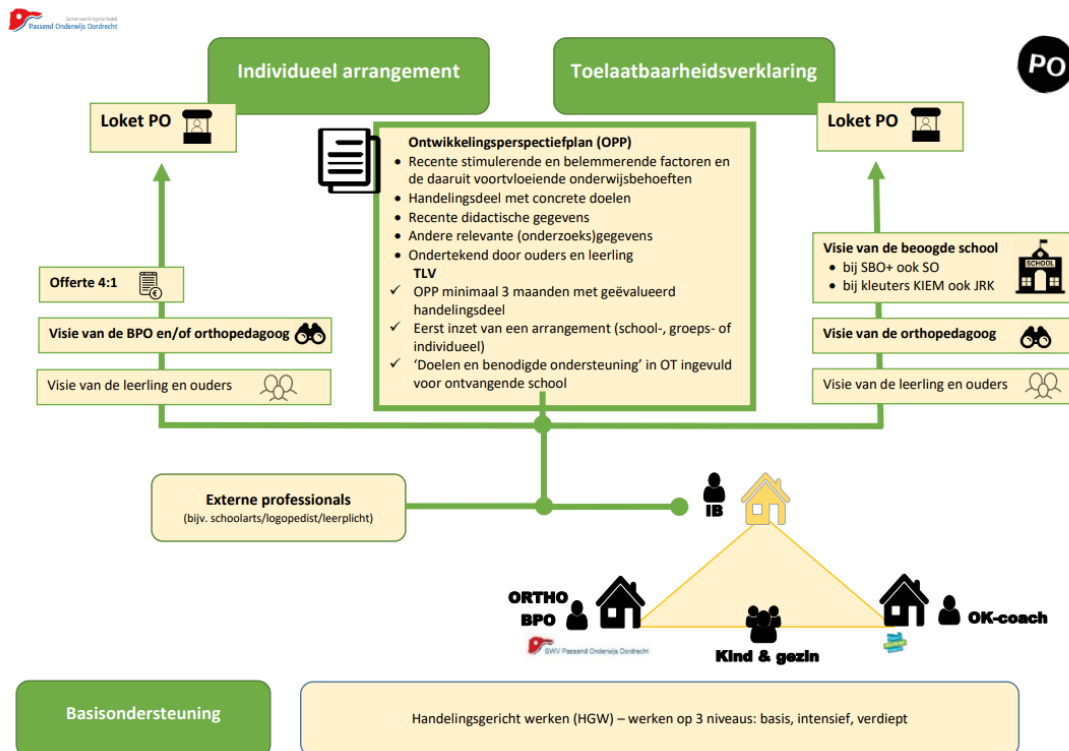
Samenwerkingsverband Passend Onderwijs Dordrecht

Individueel arrangement

Toelaatbaarheidsverklaring

PO

Loket PO

Loket PO

Ontwikkelingsperspectiefplan (OPP)
- Recente stimulerende en belemmerende factoren en de daaruit voortvloeiende onderwijsbehoeften
- Handelingsdeel met concrete doelen
- Recente didactische gegevens
- Andere relevante (onderzoeks)gegevens
- Ondertekend door ouders en leerling

TLV
✓ OPP minimaal 3 maanden met geëvalueerd handelingsdeel
✓ Eerst inzet van een arrangement (school-, groeps- of individueel)
✓ 'Doelen en benodigde ondersteuning' in OT ingevuld voor ontvangende school

Offerte 4:1

Visie van de BPO en/of orthopedagoog

Visie van de leerling en ouders

Visie van de beoogde school
- bij SBO+ ook SO
- bij kleuters KIEM ook JRK

SCHOOL

Visie van de orthopedagoog

Visie van de leerling en ouders

Externe professionals
(bijv. schoolarts/logopedist/leerplicht)

IB

ORTHO
BPO

SWV Passend Onderwijs Dordrecht

Kind & gezin

OK-coach

Basisondersteuning

Handelingsgericht werken (HGW) – werken op 3 niveaus: basis, intensief, verdiept